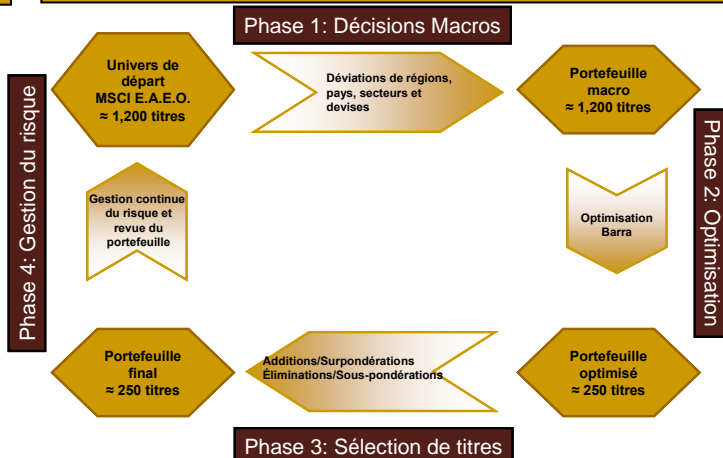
Phase 1: Décisions Macros

Univers de départ MSCI E.A.E.O. ≈ 1,200 titres

Déviations de régions, pays, secteurs et devises

Portefeuille macro ≈ 1,200 titres

Phase 2: Optimisation

Optimisation Barra

Portefeuille optimisé ≈ 250 titres

Additions/Surpondérations Éliminations/Sous-pondérations

Portefeuille final ≈ 250 titres

Phase 3: Sélection de titres

Phase 4: Gestion du risque

Gestion continue du risque et revue du portefeuille